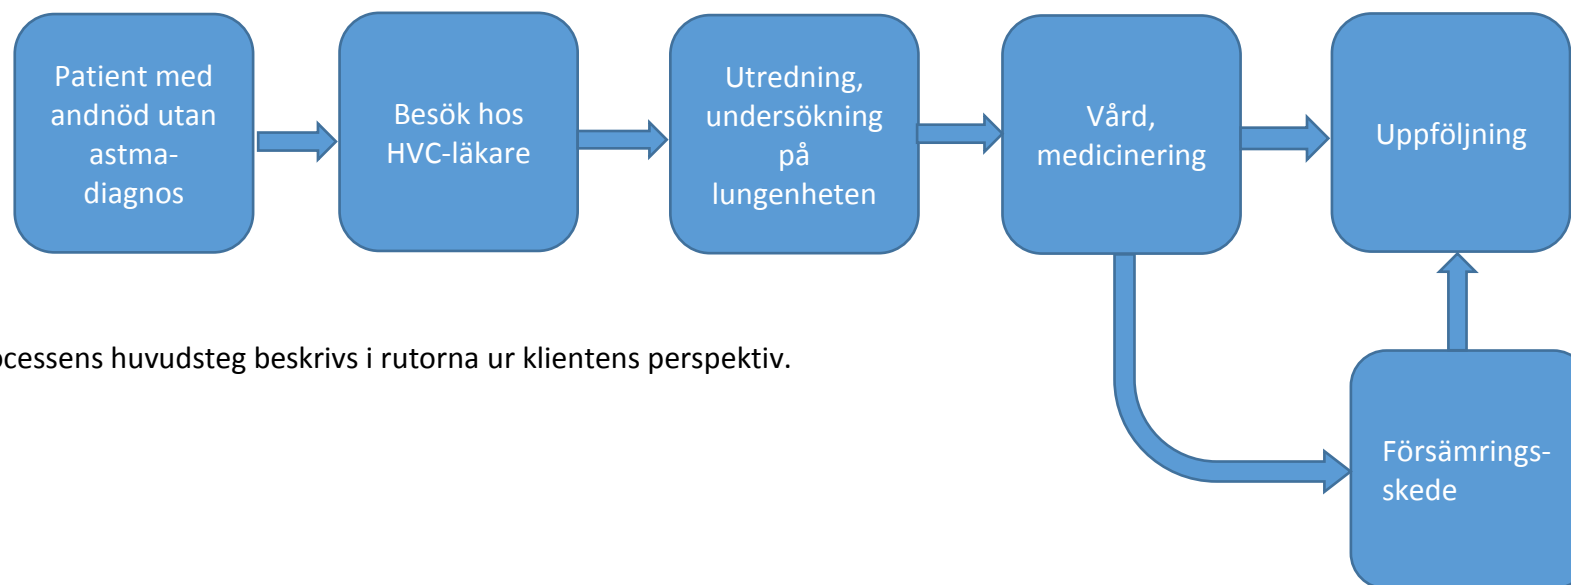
Patient med andnöd utan astma-diagnos

Besök hos HVC-läkare

Utredning, undersökning på lungenheten

Vård, medicinering

Uppföljning

Försämrings-skede

ocessens huvudsteg beskrivs i rutorna ur klientens perspektiv.